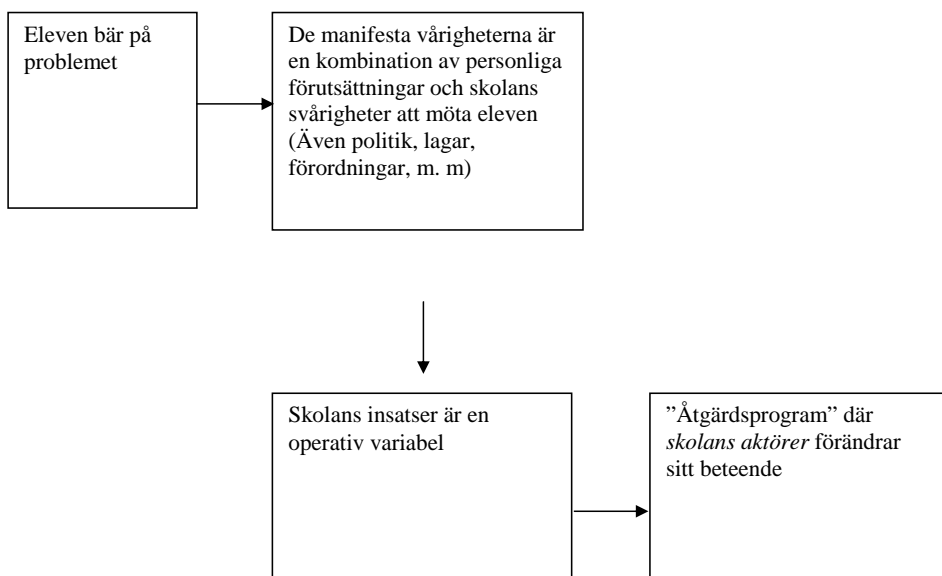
Eleven bär på problemet

De manifesta vårigheterna är en kombination av personliga förutsättningar och skolans svårigheter att möta eleven (Även politik, lagar, förordningar, m. m)

Skolans insatser är en operativ variabel

”Åtgärdsprogram” där *skolans aktörer* förändrar sitt beteende